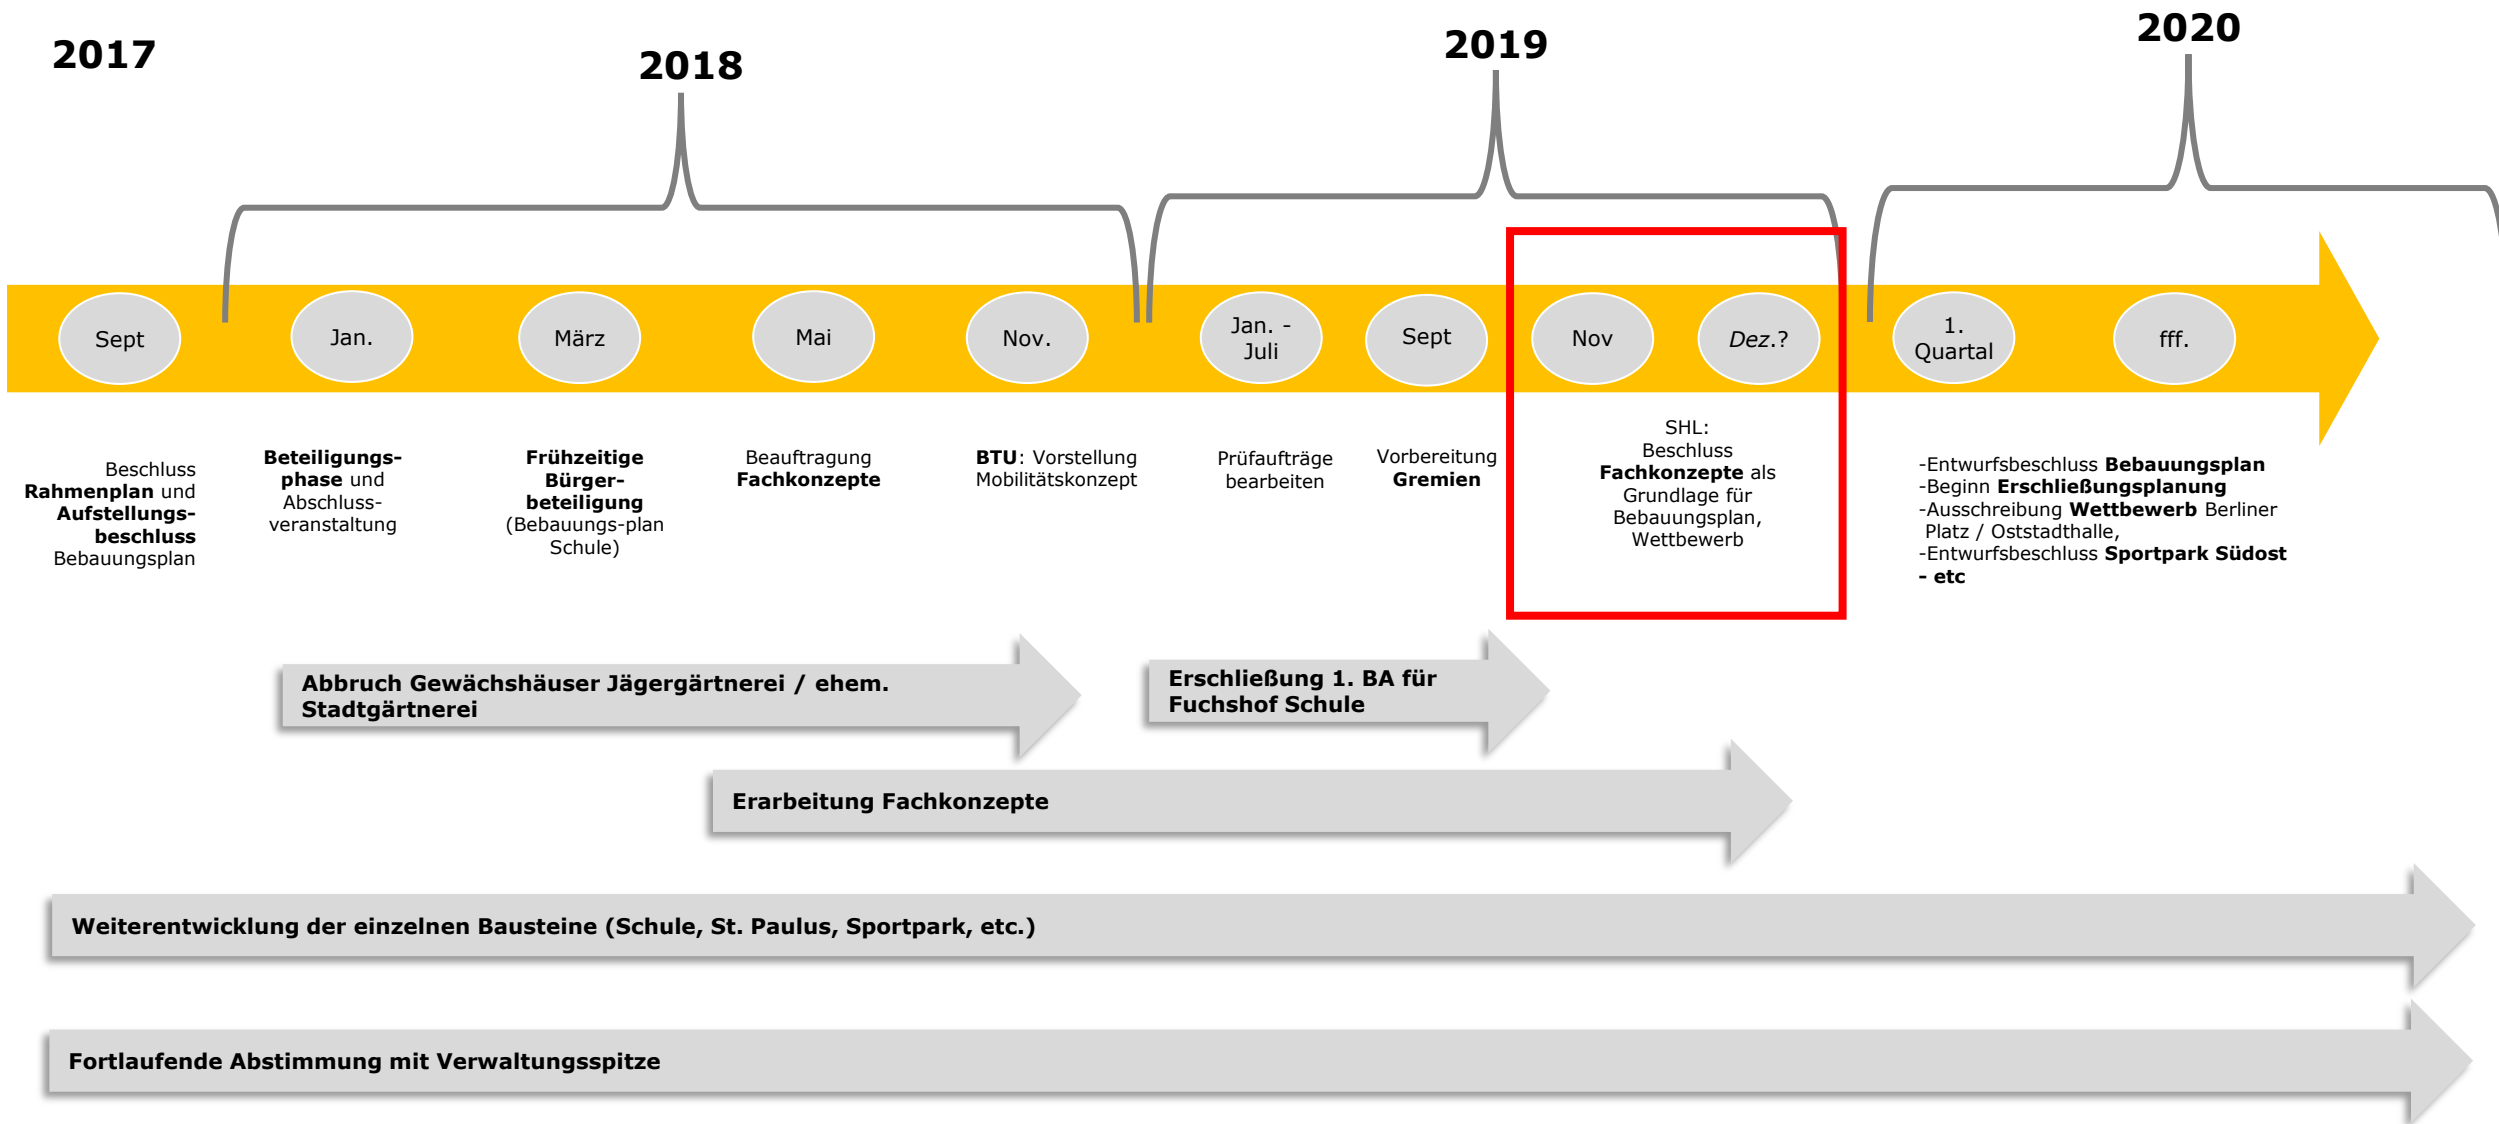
2017

2018

2019

2020

Sept

Jan.

März

Mai

Nov.

Jan. - Juli

Sept

Nov

Dez.?

1. Quartal

fff.

Beschluss **Rahmenplan** und **Aufstellungsbeschluss** Bebauungsplan

**Beteiligungsphase** und Abschlussveranstaltung

**Frühzeitige Bürgerbeteiligung** (Bebauungs-plan Schule)

Beauftragung **Fachkonzepte**

**BTU**: Vorstellung Mobilitätskonzept

Prüfaufträge bearbeiten

Vorbereitung **Gremien**

SHL: Beschluss **Fachkonzepte** als Grundlage für Bebauungsplan, Wettbewerb

-Entwurfsbeschluss **Bebauungsplan**
-Beginn **Erschließungsplanung**
-Ausschreibung **Wettbewerb** Berliner Platz / Oststadthalle,
-Entwurfsbeschluss **Sportpark Südost**
**- etc**

**Abbruch Gewächshäuser Jägergärtnerei / ehem. Stadtgärtnerei**

**Erschließung 1. BA für Fuchshof Schule**

**Erarbeitung Fachkonzepte**

**Weiterentwicklung der einzelnen Bausteine (Schule, St. Paulus, Sportpark, etc.)**

**Fortlaufende Abstimmung mit Verwaltungsspitze**